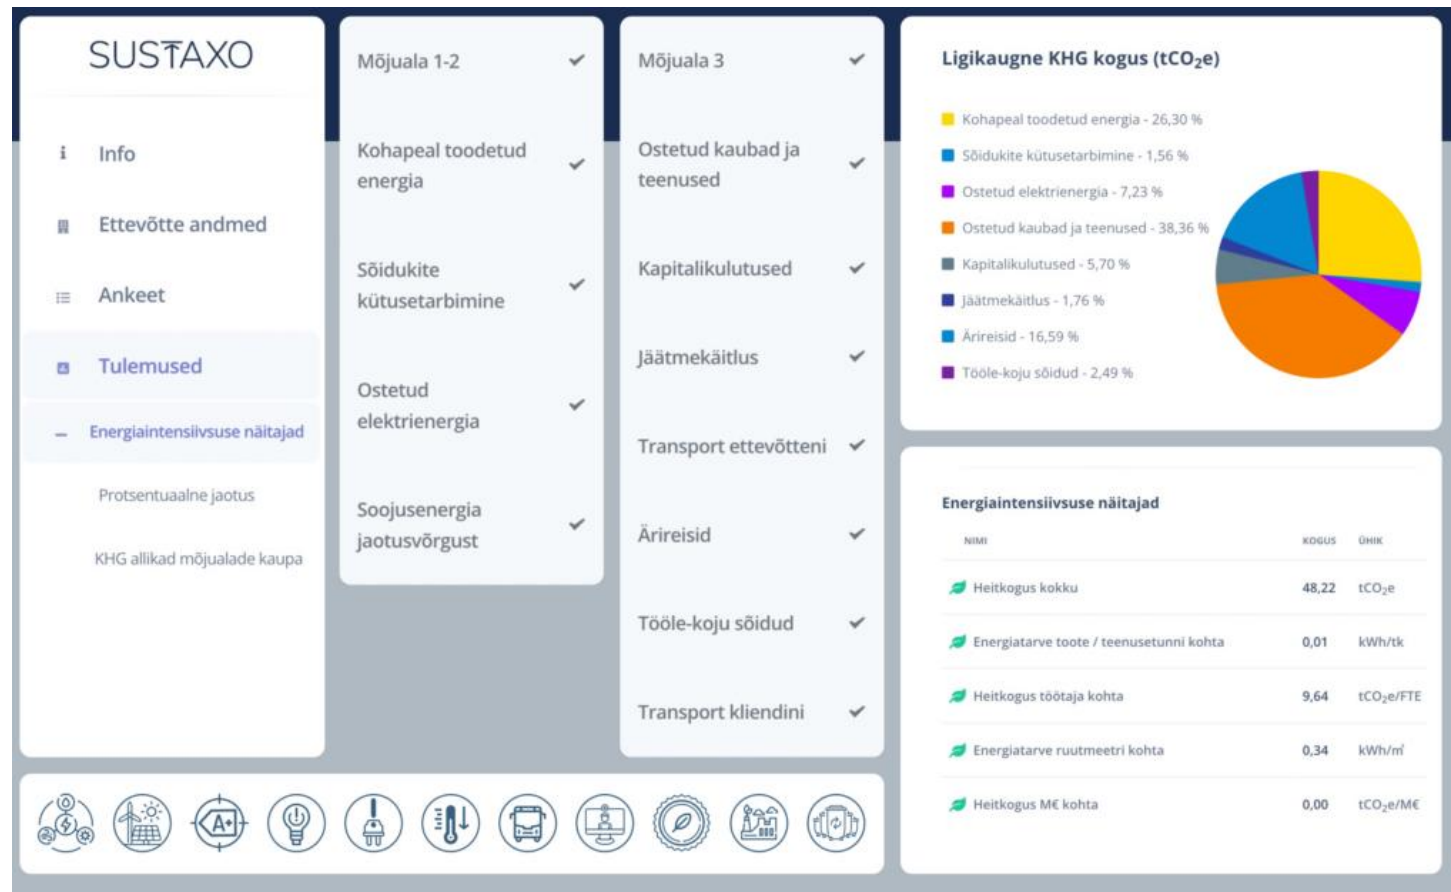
SUSTAXO

Info

Ettevõtte andmed

Ankeet

Tulemused

Energiaintensiivsuse näitajad

Protsentuaalne jaotus

KHG allikad mõjualade kaupa

Mõjuala 1-2

Kohapeal toodetud energia

Sõidukite kütusetarbimine

Ostetud elektrienergia

Soojusenergia jaotusvõrgust

Mõjuala 3

Ostetud kaubad ja teenused

Kapitalikulutused

Jäätmekäitlus

Transport ettevõtteni

Ärireisid

Tööle-koju sõidud

Transport kliendini

Ligikaugne KHG kogus ($tCO_2e$)

Kohapeal toodetud energia - 26,30 %

Sõidukite kütusetarbimine - 1,56 %

Ostetud elektrienergia - 7,23 %

Ostetud kaubad ja teenused - 38,36 %

Kapitalikulutused - 5,70 %

Jäätmekäitlus - 1,76 %

Ärireisid - 16,59 %

Tööle-koju sõidud - 2,49 %

Energiaintensiivsuse näitajad

| NIMI | KOGUS | ÜHIK |
|---|---|---|
| Heitkogus kokku | 48,22 | $tCO_2e$ |
| Energiatarve toote / teenusetunni kohta | 0,01 | kWh/tk |
| Heitkogus töötaja kohta | 9,64 | $tCO_2e$/FTE |
| Energiatarve ruutmeetri kohta | 0,34 | kWh/m² |
| Heitkogus M€ kohta | 0,00 | $tCO_2e$/M€ |